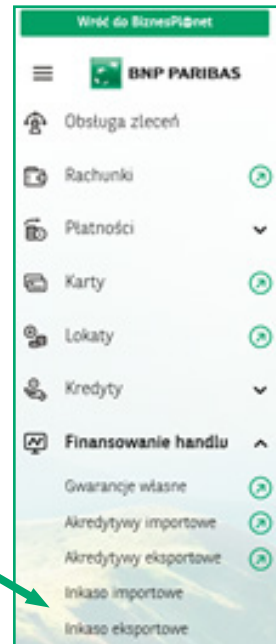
Wróć do BiznesPl@net

BNP PARIBAS

Obsługa zleceń

Rachunki

Płatności

Karty

Lokaty

Kredyty

Finansowanie handlu

Gwarancje własne

Akredytywy importowe

Akredytywy eksportowe

Inkaso importowe

Inkaso eksportowe